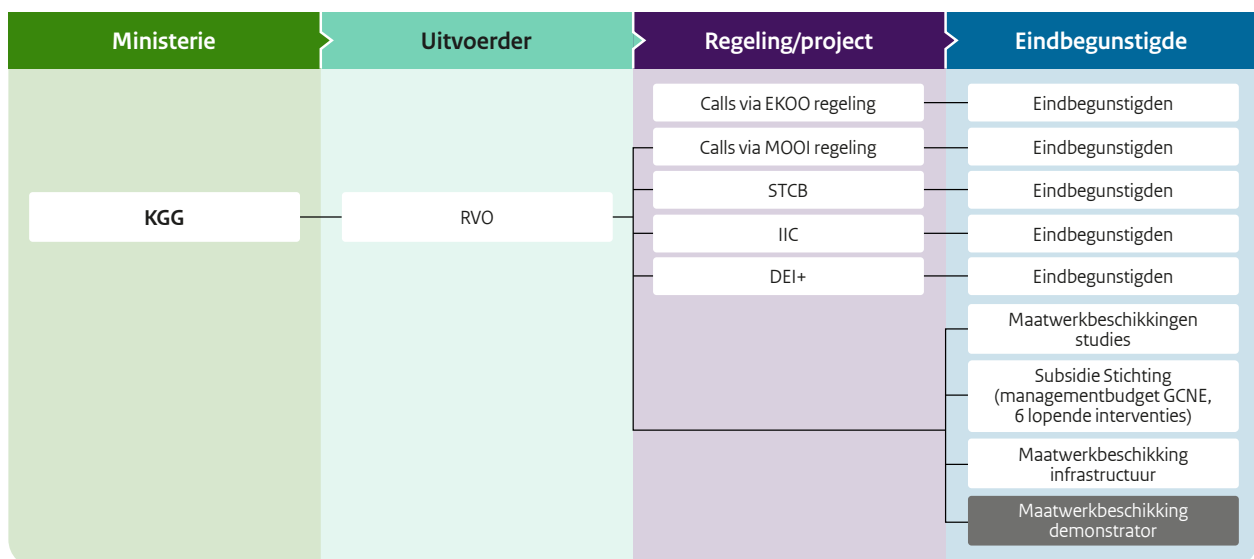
| Ministerie | Uitvoerder | Regeling/project | Eindbegunstigde |
|---|---|---|---|
| KGG | RVO | Calls via EKOO regeling | Eindbegunstigden |
| | | Calls via MOOI regeling | Eindbegunstigden |
| | | STCB | Eindbegunstigden |
| | | IIC | Eindbegunstigden |
| | | DEI+ | Eindbegunstigden |
| | | | Maatwerkbeschikkingen studies |
| | | | Subsidie Stichting (managementbudget GCNE, 6 lopende interventies) |
| | | | Maatwerkbeschikking infrastructuur |
| | | | Maatwerkbeschikking demonstrator |